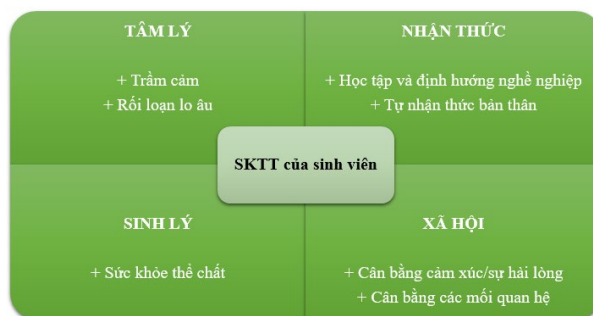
TÂM LÝ

+ Trầm cảm
+ Rối loạn lo âu

NHẬN THỨC

+ Học tập và định hướng nghề nghiệp
+ Tự nhận thức bản thân

SKTT của sinh viên

SINH LÝ

+ Sức khỏe thể chất

XÃ HỘI

+ Cân bằng cảm xúc/sự hài lòng
+ Cân bằng các mối quan hệ